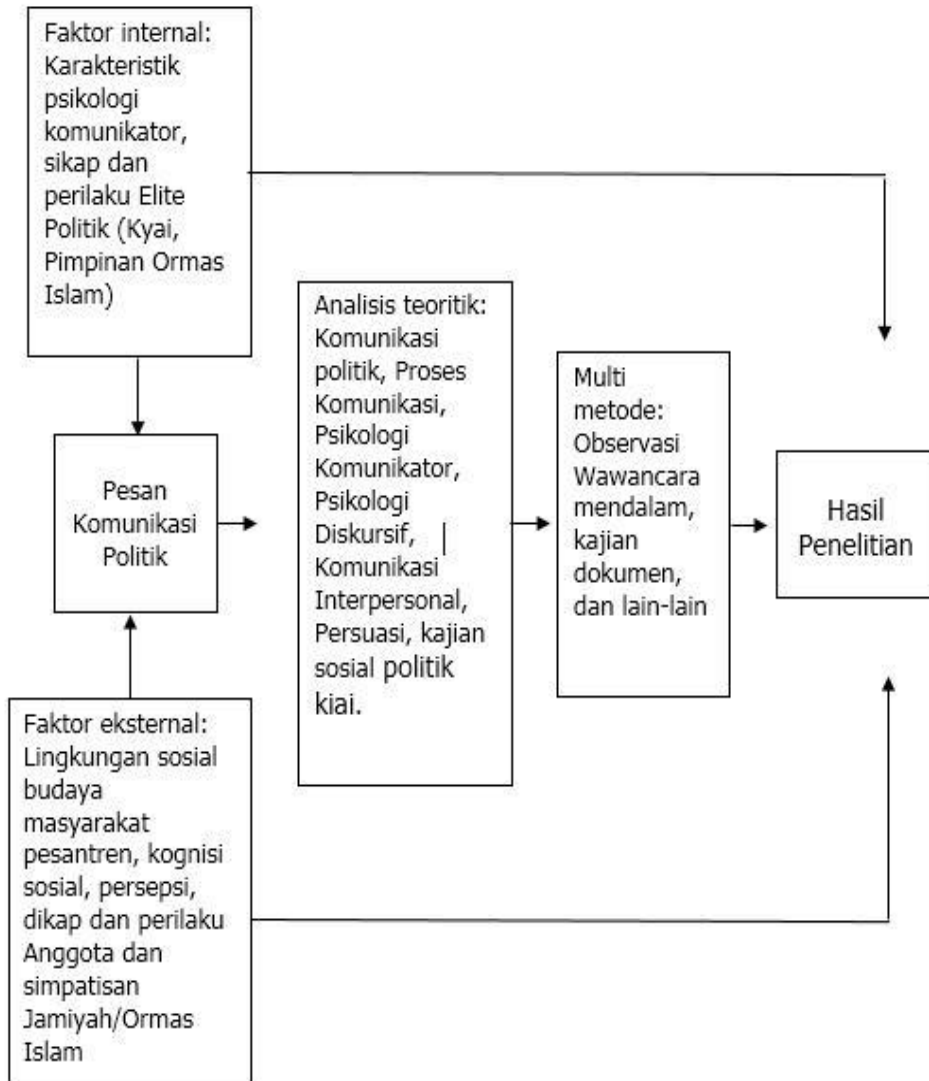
Faktor internal: Karakteristik psikologi komunikator, sikap dan perilaku Elite Politik (Kyai, Pimpinan Ormas Islam)

Pesan Komunikasi Politik

Faktor eksternal: Lingkungan sosial budaya masyarakat pesantren, kognisi sosial, persepsi, dikap dan perilaku Anggota dan simpatisan Jamiyah/Ormas Islam

Analisis teoritik: Komunikasi politik, Proses Komunikasi, Psikologi Komunikator, Psikologi Diskursif, Komunikasi Interpersonal, Persuasi, kajian sosial politik kiai.

Multi metode: Observasi Wawancara mendalam, kajian dokumen, dan lain-lain

Hasil Penelitian